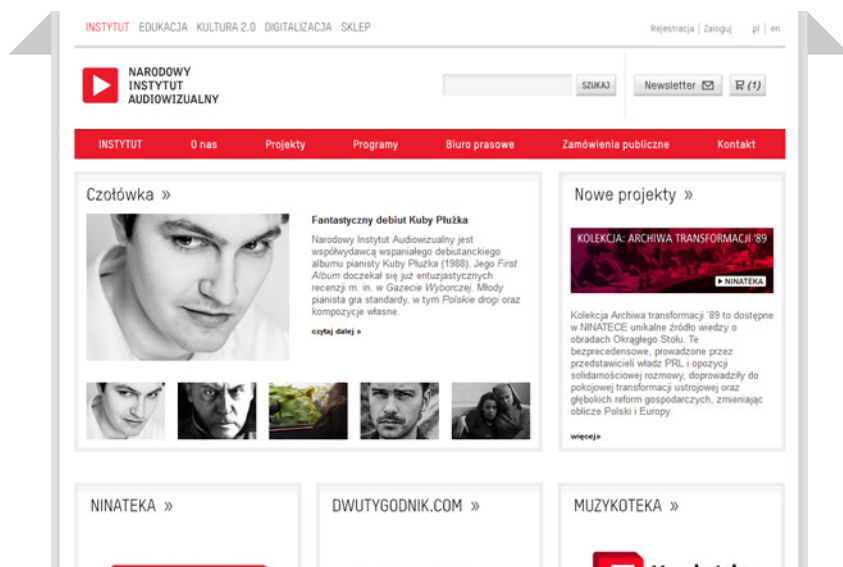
INSTYTUT EDUKACJA KULTURA 2.0 DIGITALIZACJA SKLEP

Rejestracja | Zaloguj pl | en

NARODOWY INSTYTUT AUDIOWIZUALNY

SZUKAJ

Newsletter

(1)

INSTYTUT O nas Projekty Programy Biuro prasowe Zamówienia publiczne Kontakt

Czołówka »

Fantastyczny debiut Kuby Płużka

Narodowy Instytut Audiowizualny jest współwydawcą wspaniałego debiutanckiego albumu pianisty Kuby Płużka (1988). Jego First Album doczekał się już entuzjastycznych recenzji m. in. w Gazecie Wyborczej. Młody pianista gra standardy, w tym Polskie drogi oraz kompozycje własne.

czytaj dalej »

Nowe projekty »

KOLEKCJA: ARCHIWA TRANSFORMACJI '89

NINATEKA

Kolekcja Archiwa transformacji '89 to dostępne w NINATECE unikalne źródło wiedzy o obradach Okrągłego Stołu. Te bezprecedensowe, prowadzone przez przedstawicieli władz PRL i opozycji solidarnościowej rozmowy, doprowadziły do pokojowej transformacji ustrojowej oraz głębokich reform gospodarczych, zmieniając oblicze Polski i Europy.

więcej»

NINATEKA »

DWUTYGODNIK.COM »

MUZYKOTEKA »